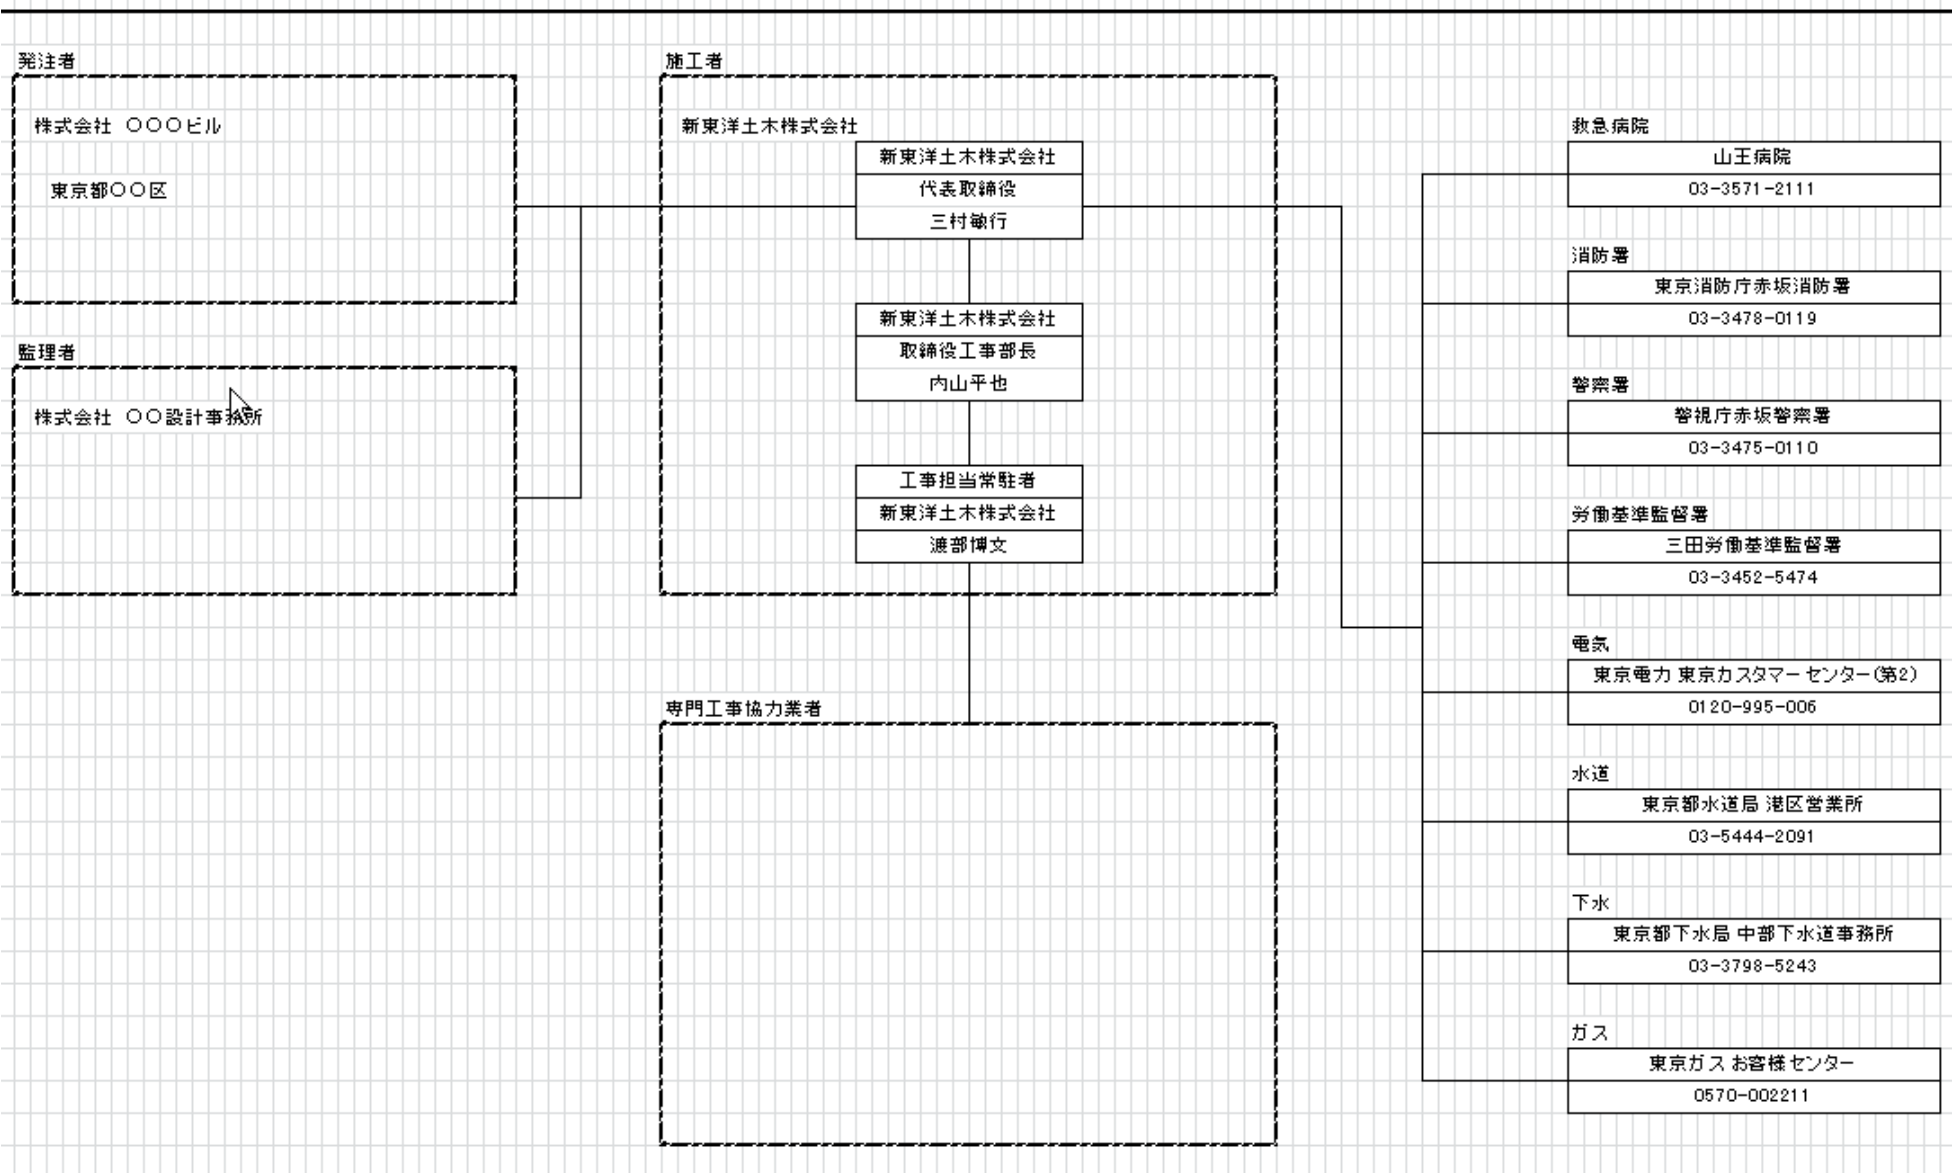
発注者

株式会社 ○○○ビル

東京都○○区

監理者

株式会社 ○○設計事務所

施工者

新東洋土木株式会社

新東洋土木株式会社
代表取締役
三村敏行

新東洋土木株式会社
取締役工事部長
内山平也

工事担当常駐者
新東洋土木株式会社
渡部博文

専門工事協力業者

救急病院
山王病院
03-3571-2111

消防署
東京消防庁赤坂消防署
03-3478-0119

警察署
警視庁赤坂警察署
03-3475-0110

労働基準監督署
三田労働基準監督署
03-3452-5474

電気
東京電力 東京カスタマー センター(第2)
0120-995-006

水道
東京都水道局 港区営業所
03-5444-2091

下水
東京都下水局 中部下水道事務所
03-3798-5243

ガス
東京ガス お客様センター
0570-002211